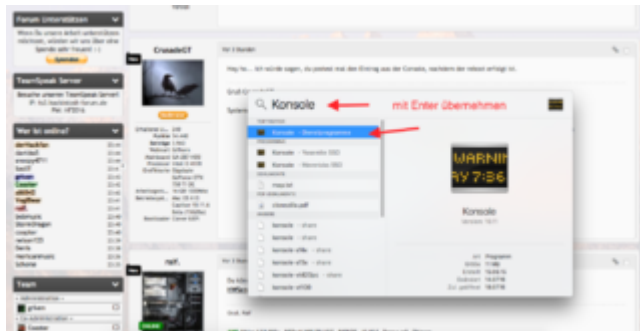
Forum unterstützen

TeamSpeak Server

Wer ist online?

CrusadeGT

Hey ho... Ich würde sagen, du postest mal den Eintrag aus der Konsole, nachdem der reboot erfolgt ist.

Konsole

mit Enter übernehmen

Konsole – Dienstprogramme

WARNIN
AY 7:36

Konsole

Team

ralf.